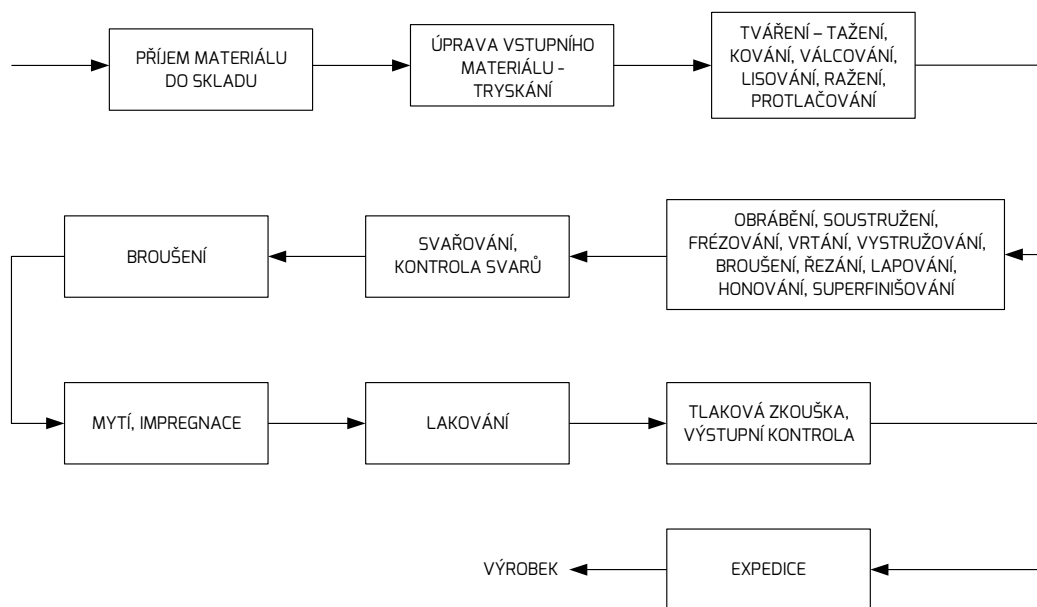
PŘÍJEM MATERIÁLU DO SKLADU

ÚPRAVA VSTUPNÍHO MATERIÁLU - TRYSKÁNÍ

TVÁŘENÍ – TAŽENÍ, KOVÁNÍ, VÁLCOVÁNÍ, LISOVÁNÍ, RAŽENÍ, PROTLAČOVÁNÍ

OBRÁBĚNÍ, SOUSTRUŽENÍ, FRÉZOVÁNÍ, VRTÁNÍ, VYSTRUŽOVÁNÍ, BROUŠENÍ, ŘEZÁNÍ, LAPOVÁNÍ, HONOVÁNÍ, SUPERFINIŠOVÁNÍ

SVAŘOVÁNÍ, KONTROLA SVARŮ

BROUŠENÍ

MYTÍ, IMPREGNACE

LAKOVÁNÍ

TLAKOVÁ ZKOUŠKA, VÝSTUPNÍ KONTROLA

EXPEDICE

VÝROBEK